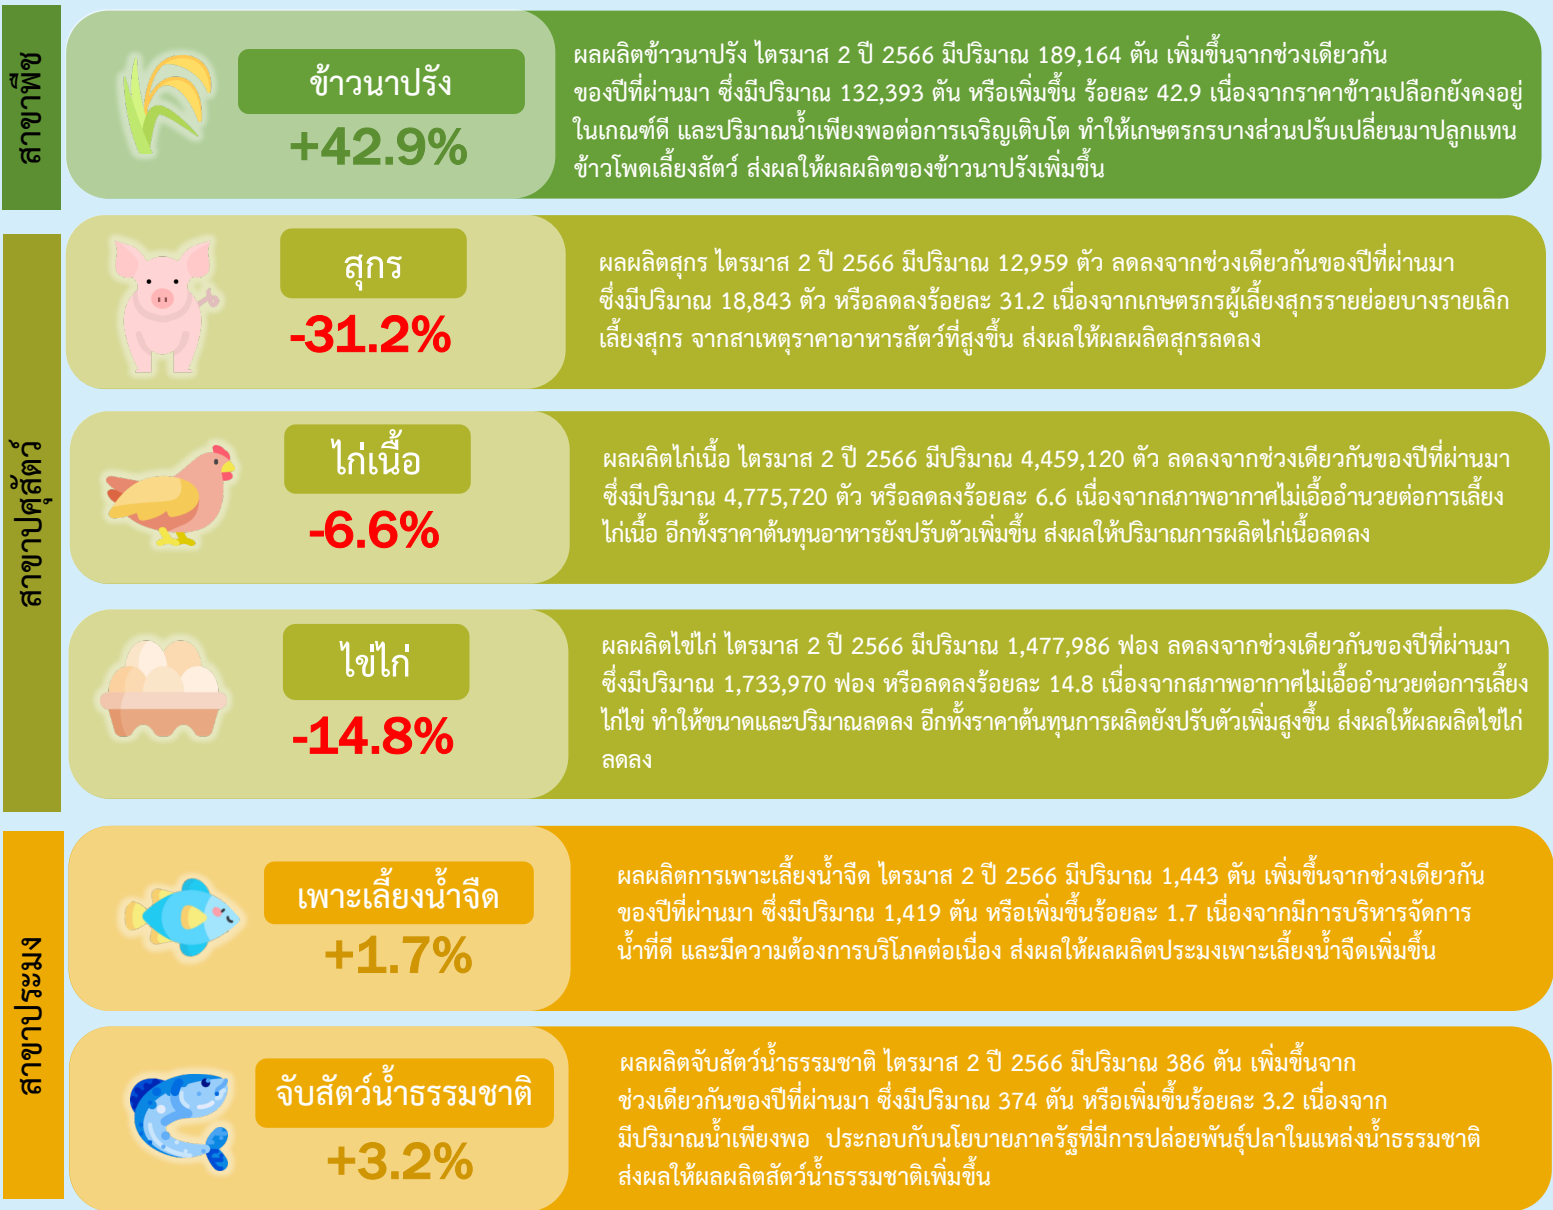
สาขาพืช

ข้าวนาปรัง
+42.9%

ผลผลิตข้าวนาปรัง ไตรมาส 2 ปี 2566 มีปริมาณ 189,164 ตัน เพิ่มขึ้นจากช่วงเดียวกันของปีที่ผ่านมา ซึ่งมีปริมาณ 132,393 ตัน หรือเพิ่มขึ้น ร้อยละ 42.9 เนื่องจากราคาข้าวเปลือกยังคงอยู่ในเกณฑ์ดี และปริมาณน้ำเพียงพอต่อการเจริญเติบโต ทำให้เกษตรกรบางส่วนปรับเปลี่ยนมาปลูกแทนข้าวโพดเลี้ยงสัตว์ ส่งผลให้ผลผลิตของข้าวนาปรังเพิ่มขึ้น

สาขาปศุสัตว์

สุกร
-31.2%

ผลผลิตสุกร ไตรมาส 2 ปี 2566 มีปริมาณ 12,959 ตัว ลดลงจากช่วงเดียวกันของปีที่ผ่านมา ซึ่งมีปริมาณ 18,843 ตัว หรือลดลงร้อยละ 31.2 เนื่องจากเกษตรกรผู้เลี้ยงสุกรรายย่อยบางรายเลิกเลี้ยงสุกร จากสาเหตุราคาอาหารสัตว์ที่สูงขึ้น ส่งผลให้ผลผลิตสุกรลดลง

ไก่เนื้อ
-6.6%

ผลผลิตไก่เนื้อ ไตรมาส 2 ปี 2566 มีปริมาณ 4,459,120 ตัว ลดลงจากช่วงเดียวกันของปีที่ผ่านมา ซึ่งมีปริมาณ 4,775,720 ตัว หรือลดลงร้อยละ 6.6 เนื่องจากสภาพอากาศไม่เอื้ออำนวยต่อการเลี้ยงไก่เนื้อ อีกทั้งราคาต้นทุนอาหารยังปรับตัวเพิ่มขึ้น ส่งผลให้ปริมาณการผลิตไก่เนื้อลดลง

ไข่ไก่
-14.8%

ผลผลิตไข่ไก่ ไตรมาส 2 ปี 2566 มีปริมาณ 1,477,986 ฟอง ลดลงจากช่วงเดียวกันของปีที่ผ่านมา ซึ่งมีปริมาณ 1,733,970 ฟอง หรือลดลงร้อยละ 14.8 เนื่องจากสภาพอากาศไม่เอื้ออำนวยต่อการเลี้ยงไก่ไข่ ทำให้ขนาดและปริมาณลดลง อีกทั้งราคาต้นทุนการผลิตยังปรับตัวเพิ่มสูงขึ้น ส่งผลให้ผลผลิตไข่ไก่ลดลง

สาขาประมง

เพาะเลี้ยงน้ำจืด
+1.7%

ผลผลิตการเพาะเลี้ยงน้ำจืด ไตรมาส 2 ปี 2566 มีปริมาณ 1,443 ตัน เพิ่มขึ้นจากช่วงเดียวกันของปีที่ผ่านมา ซึ่งมีปริมาณ 1,419 ตัน หรือเพิ่มขึ้นร้อยละ 1.7 เนื่องจากมีการบริหารจัดการน้ำที่ดี และมีความต้องการบริโภคต่อเนื่อง ส่งผลให้ผลผลิตประมงเพาะเลี้ยงน้ำจืดเพิ่มขึ้น

จับสัตว์น้ำธรรมชาติ
+3.2%

ผลผลิตจับสัตว์น้ำธรรมชาติ ไตรมาส 2 ปี 2566 มีปริมาณ 386 ตัน เพิ่มขึ้นจากช่วงเดียวกันของปีที่ผ่านมา ซึ่งมีปริมาณ 374 ตัน หรือเพิ่มขึ้นร้อยละ 3.2 เนื่องจากมีปริมาณน้ำเพียงพอ ประกอบกับนโยบายภาครัฐที่มีการปล่อยพันธุ์ปลาในแหล่งน้ำธรรมชาติ ส่งผลให้ผลผลิตสัตว์น้ำธรรมชาติเพิ่มขึ้น